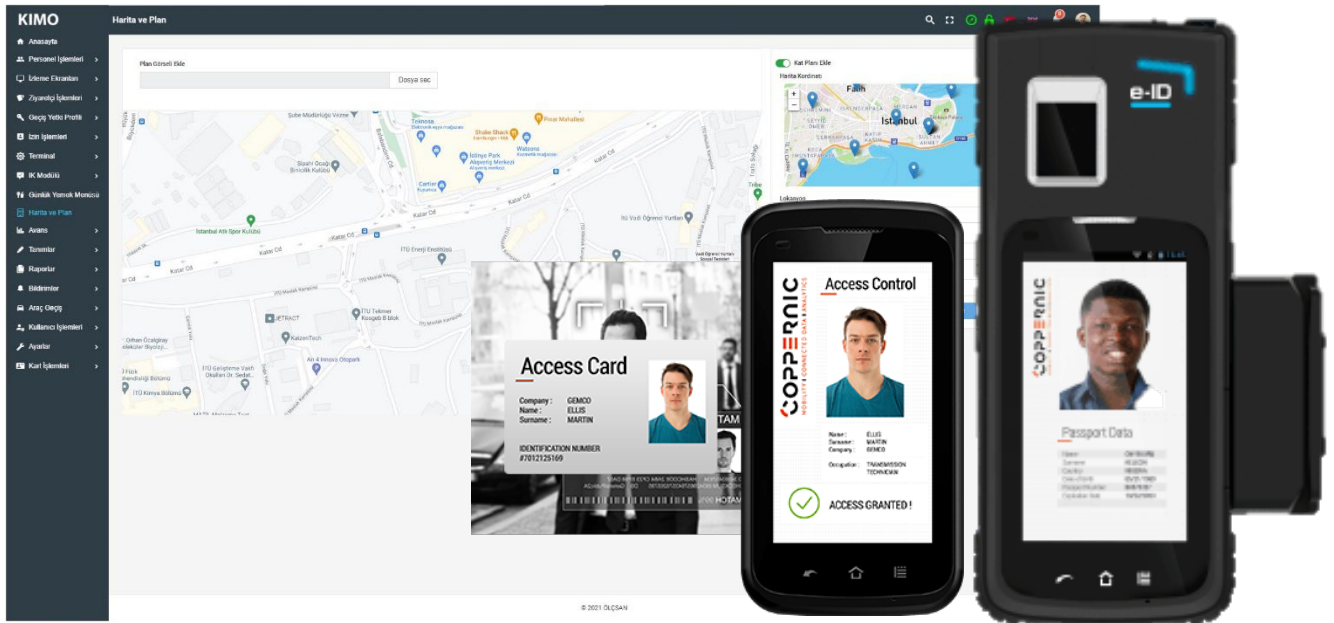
KIMO
Harita ve Plan

Anasayfa
Personel İşlemleri
İzleme Ekranları
Ziyaretçi İşlemleri
Geçiş Yetki Profili
İzin İşlemleri
Terminal
IK Modülü
Günlük Yemek Menüsü
Harita ve Plan
Avans
Tanımlar
Raporlar
Bildirimler
Araç Geçiş
Kullanıcı İşlemleri
Ayarlar
Kart İşlemleri

Plan Görseli Ekle
Dosya seç

Kat Planı Ekle
Harita Kordinatı
Fatih
İstanbul
Lokasyon

Şube Müdürlüğü Vezne
Temsa
Shake Shack
Pınar Mahallesi
İstinye Park
Watsons
Sosyal Doğa Birincilik Kulübü
Carrier
Kabal Cd
İstanbul Atlı Spor Kulübü
İTÜ Enerji Enstitüsü
İTÜ Vali Öğrenci Yurtları
JETRACT
İTÜ Teknokent Koçgeb B blok
KaizenTech
Ari 4 Innova Otopark
Orhan Öcalgiray
İTÜ Gelişim Vakfı Okulları
İTÜ Kimya Bölümü

Access Card
Company : GEMCO
Name : ELLIS
Surname : MARTIN
IDENTIFICATION NUMBER
#7012125169

COPPERNIC
MOBILITY • CONNECTED DATA • ANALYTICS
Access Control
Name : ELLIS
Surname : MARTIN
Company : GEMCO
Occupation : TRANSMISSION TECHNICIAN
ACCESS GRANTED !

e-ID
COPPERNIC
Passport Data

© 2021 ÖLÇSAN